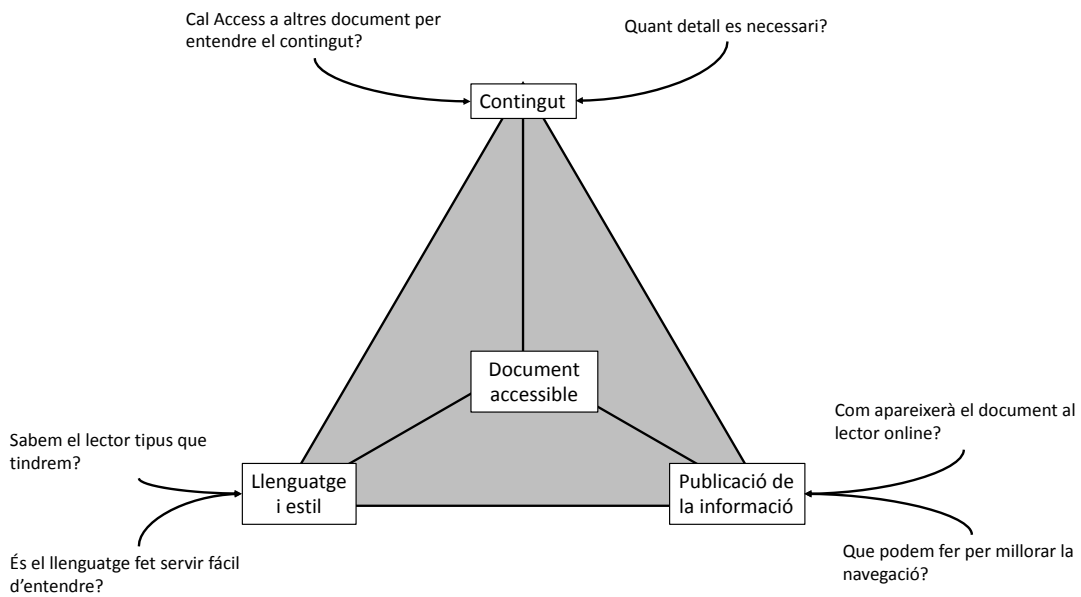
Cal Access a altres document per entendre el contingut?

Quant detall es necessari?

Contingut

Document accessible

Sabem el lector tipus que tindrem?

Llenguatge i estil

És el llenguatge fet servir fácil d'entendre?

Com apareixerà el document al lector online?

Publicació de la informació

Que podem fer per millorar la navegació?